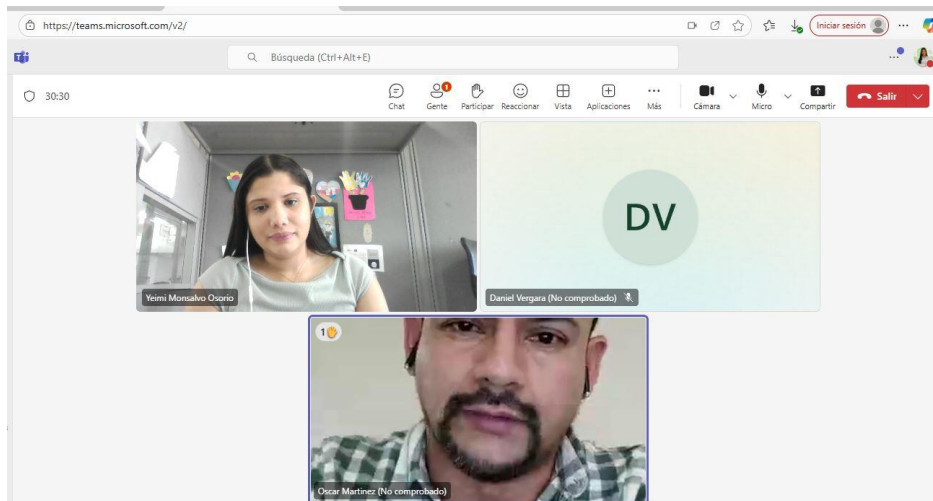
https://teams.microsoft.com/v2/

Iniciar sesión

Búsqueda (Ctrl+Alt+E)

30:30

Chat
1
Gente
Participar
Reaccionar
Vista
Aplicaciones
Más
Cámara
Micro
Compartir
Salir

Yeimi Monsalvo Osorio

DV

Daniel Vergara (No comprobado)

1

Oscar Martinez (No comprobado)